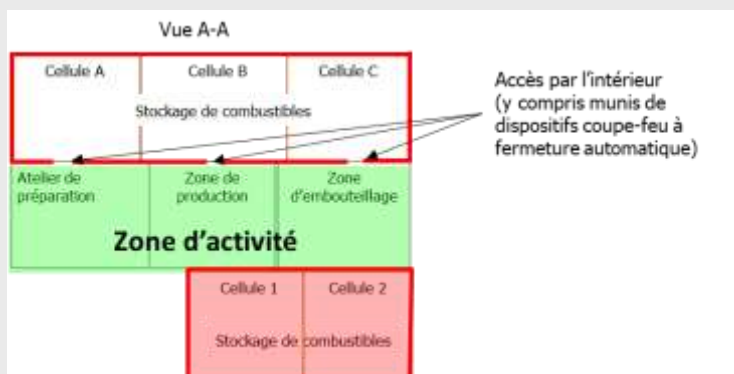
Vue A-A

Cellule A

Cellule B

Cellule C

Stockage de combustibles

Accès par l'intérieur (y compris munis de dispositifs coupe-feu à fermeture automatique)

Atelier de préparation

Zone de production

Zone d'embouteillage

Zone d'activité

Cellule 1

Cellule 2

Stockage de combustibles